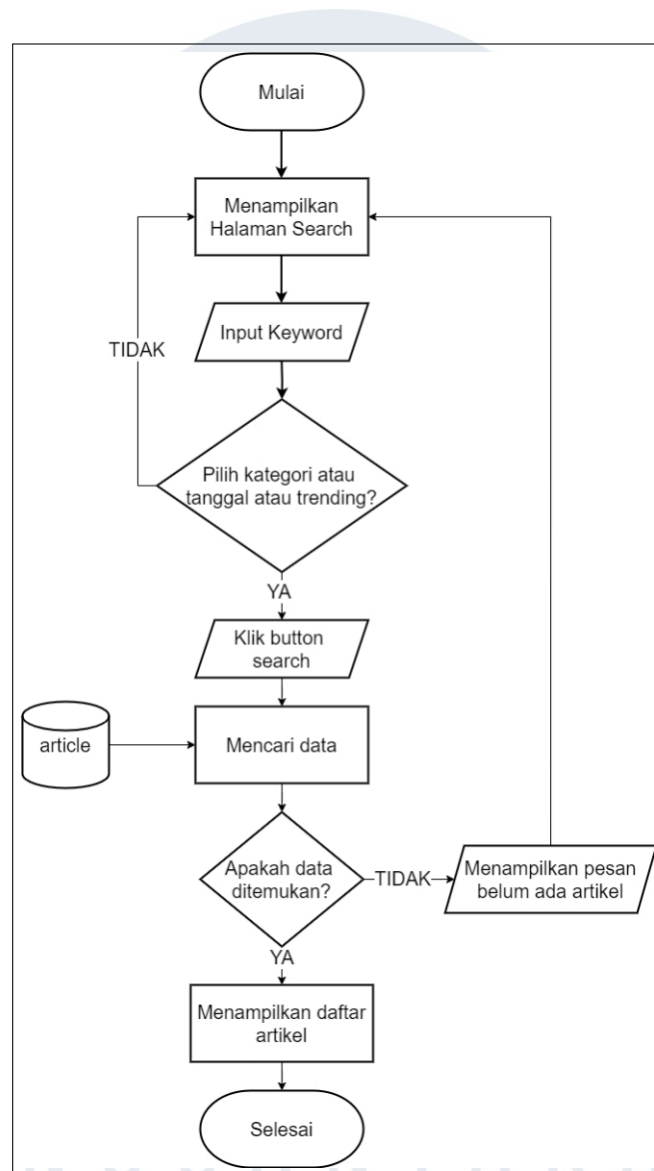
Mulai

Menampilkan Halaman Search

Input Keyword

TIDAK

Pilih kategori atau tanggal atau trending?

YA

Klik button search

article

Mencari data

Apakah data ditemukan?

TIDAK

Menampilkan pesan belum ada artikel

YA

Menampilkan daftar artikel

Selesai